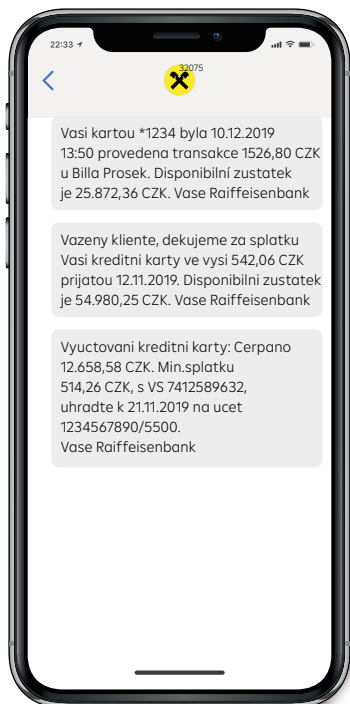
22:33

32075

Vasi kartou *1234 byla 10.12.2019 13:50 provedena transakce 1526,80 CZK u Billa Prosek. Disponibilni zustatek je 25.872,36 CZK. Vase Raiffeisenbank

Vazeny kliente, dekujeme za splatku Vasi kreditni karty ve vysi 542,06 CZK prijatou 12.11.2019. Disponibilni zustatek je 54.980,25 CZK. Vase Raiffeisenbank

Vyuctovani kreditni karty: Cerpano 12.658,58 CZK. Min.splatku 514,26 CZK, s VS 7412589632, uhradte k 21.11.2019 na ucet 1234567890/5500.
Vase Raiffeisenbank